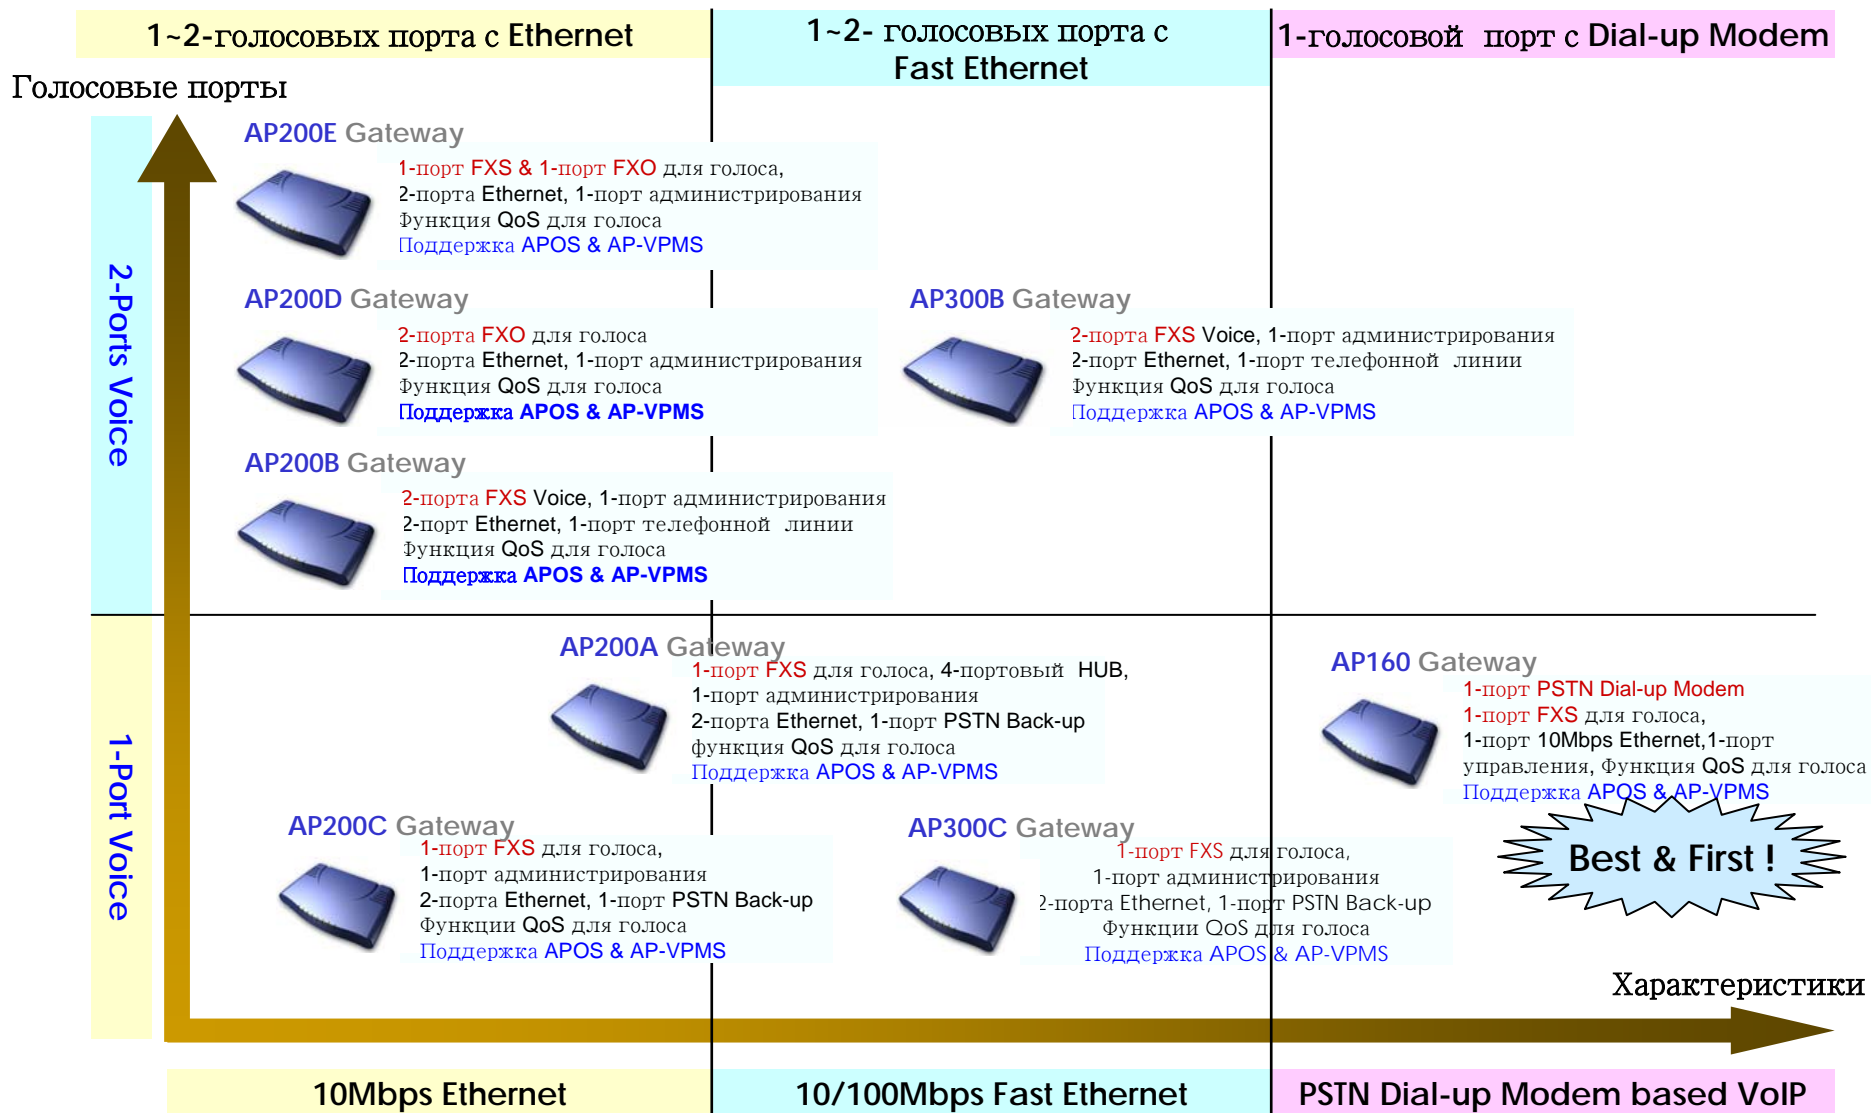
1~2-голосовых порта с Ethernet

1~2- голосовых порта с Fast Ethernet

1-голосовой порт с Dial-up Modem

Голосовые порты

2-Ports Voice

1-Port Voice

AP200E Gateway
1-порт FXS & 1-порт FXO для голоса,
2-порта Ethernet, 1-порт администрирования
Функция QoS для голоса
Поддержка APOS & AP-VPMS

AP200D Gateway
2-порта FXO для голоса
2-порта Ethernet, 1-порт администрирования
Функция QoS для голоса
Поддержка APOS & AP-VPMS

AP300B Gateway
2-порта FXS Voice, 1-порт администрирования
2-порт Ethernet, 1-порт телефонной линии
Функция QoS для голоса
Поддержка APOS & AP-VPMS

AP200B Gateway
2-порта FXS Voice, 1-порт администрирования
2-порт Ethernet, 1-порт телефонной линии
Функция QoS для голоса
Поддержка APOS & AP-VPMS

AP200A Gateway
1-порт FXS для голоса, 4-портовый HUB,
1-порт администрирования
2-порта Ethernet, 1-порт PSTN Back-up
функция QoS для голоса
Поддержка APOS & AP-VPMS

AP160 Gateway
1-порт PSTN Dial-up Modem
1-порт FXS для голоса,
1-порт 10Mbps Ethernet,1-порт управления, Функция QoS для голоса
Поддержка APOS & AP-VPMS

Best & First !

AP200C Gateway
1-порт FXS для голоса,
1-порт администрирования
2-порта Ethernet, 1-порт PSTN Back-up
Функции QoS для голоса
Поддержка APOS & AP-VPMS

AP300C Gateway
1-порт FXS для голоса,
1-порт администрирования
2-порта Ethernet, 1-порт PSTN Back-up
Функции QoS для голоса
Поддержка APOS & AP-VPMS

Характеристики

10Mbps Ethernet

10/100Mbps Fast Ethernet

PSTN Dial-up Modem based VoIP